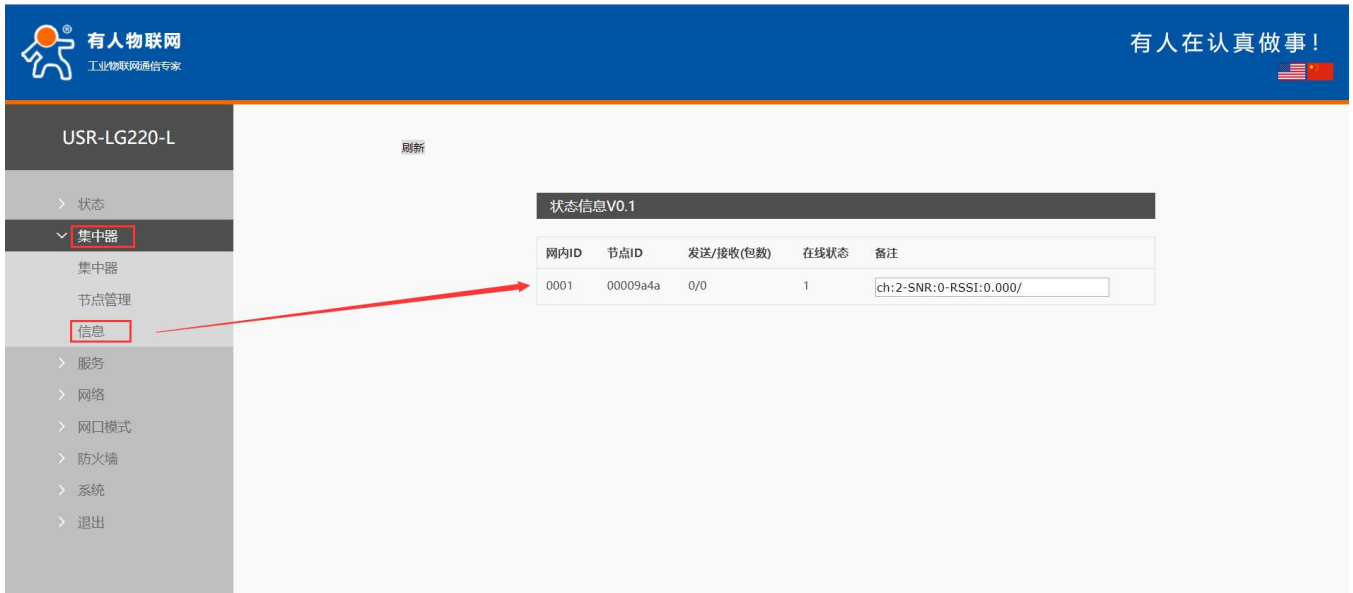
有人物联网®
工业物联网通信专家

有人在认真做事!

USR-LG220-L

状态
集中器
集中器
节点管理
信息
服务
网络
网口模式
防火墙
系统
退出

刷新

状态信息V0.1

| 网内ID | 节点ID | 发送/接收(包数) | 在线状态 | 备注 |
|---|---|---|---|---|
| 0001 | 00009a4a | 0/0 | 1 | ch:2-SNR:0-RSSI:0.000/ |